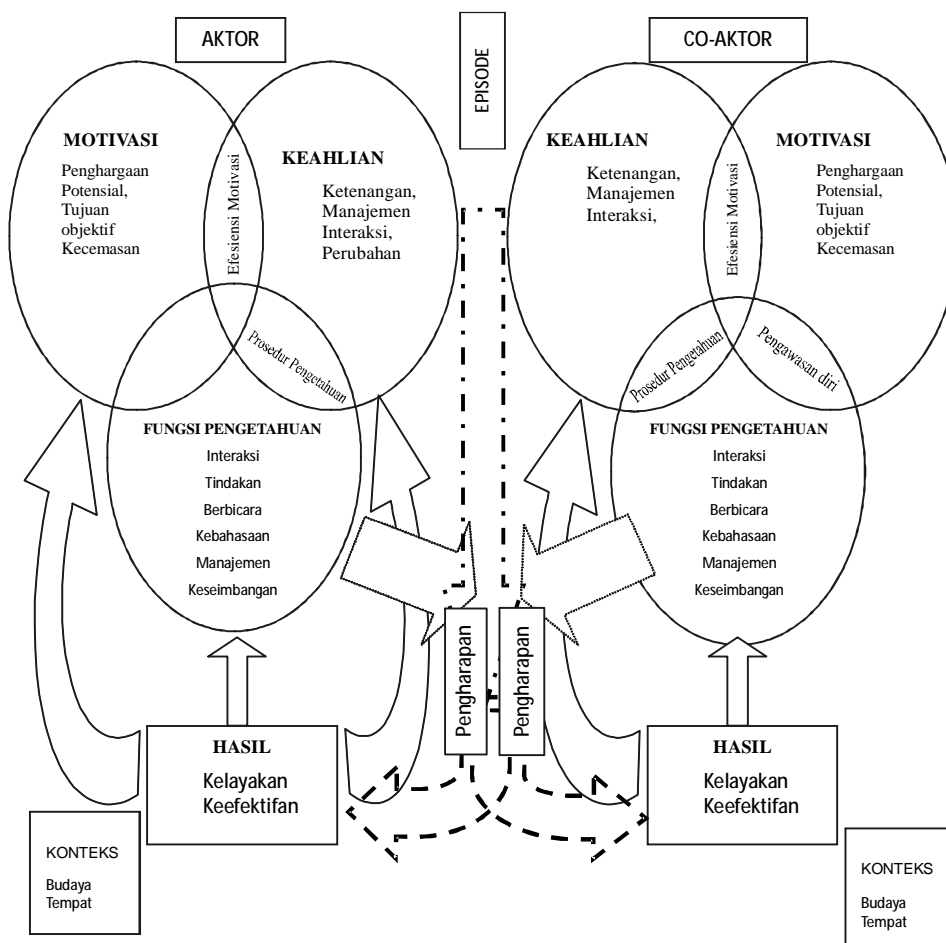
AKTOR

EPISODE

CO-AKTOR

MOTIVASI
Penghargaan Potensial, Tujuan objektif Kecemasan

Efesiensi Motivasi

KEAHLIAN
Ketenangan, Manajemen Interaksi, Perubahan

Prosedur Pengetahuan

FUNGSI PENGETAHUAN
Interaksi
Tindakan
Berbicara
Kebahasaan
Manajemen
Keseimbangan

HASIL
Kelayakan Keefektifan

KONTEKS
Budaya
Tempat

Pengharapan

Pengharapan

KEAHLIAN
Ketenangan, Manajemen Interaksi,

Efesiensi Motivasi

MOTIVASI
Penghargaan Potensial, Tujuan objektif Kecemasan

Prosedur Pengetahuan

Pengawasan diri

FUNGSI PENGETAHUAN
Interaksi
Tindakan
Berbicara
Kebahasaan
Manajemen
Keseimbangan

HASIL
Kelayakan Keefektifan

KONTEKS
Budaya
Tempat